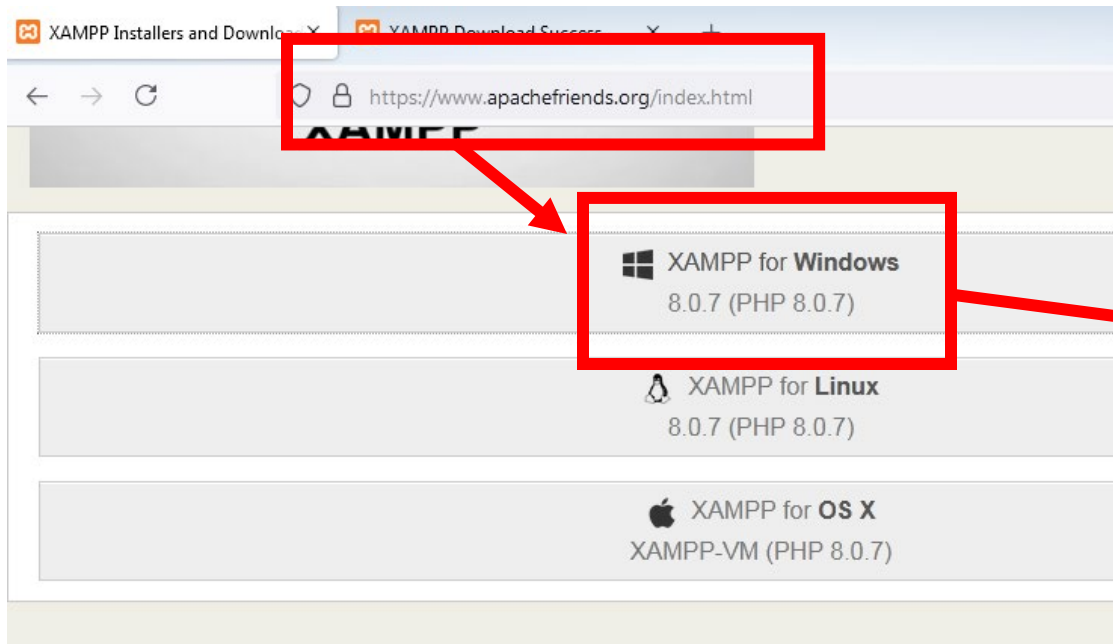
XAMPP Installers and Downlo X
XAMPP Download Success X
https://www.apachefriends.org/index.html
XAMPP
XAMPP for Windows
8.0.7 (PHP 8.0.7)
XAMPP for Linux
8.0.7 (PHP 8.0.7)
XAMPP for OS X
XAMPP-VM (PHP 8.0.7)